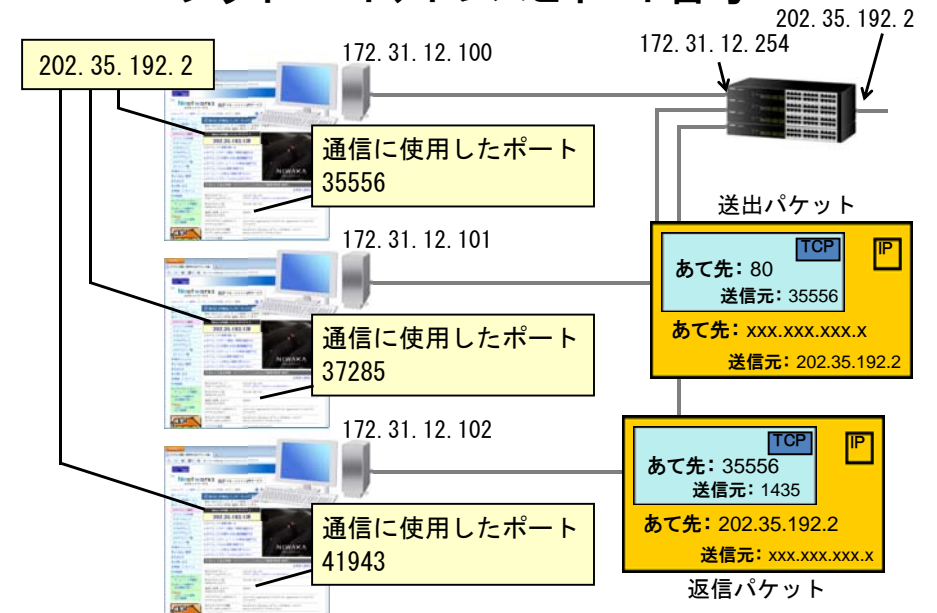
202.35.192.2

172.31.12.100

172.31.12.254

202.35.192.2

通信に使用したポート 35556

送出パケット

172.31.12.101

TCP

IP

あて先: 80

送信元: 35556

あて先: xxx.xxx.xxx.x

送信元: 202.35.192.2

通信に使用したポート 37285

172.31.12.102

TCP

IP

あて先: 35556

送信元: 1435

あて先: 202.35.192.2

送信元: xxx.xxx.xxx.x

通信に使用したポート 41943

返信パケット